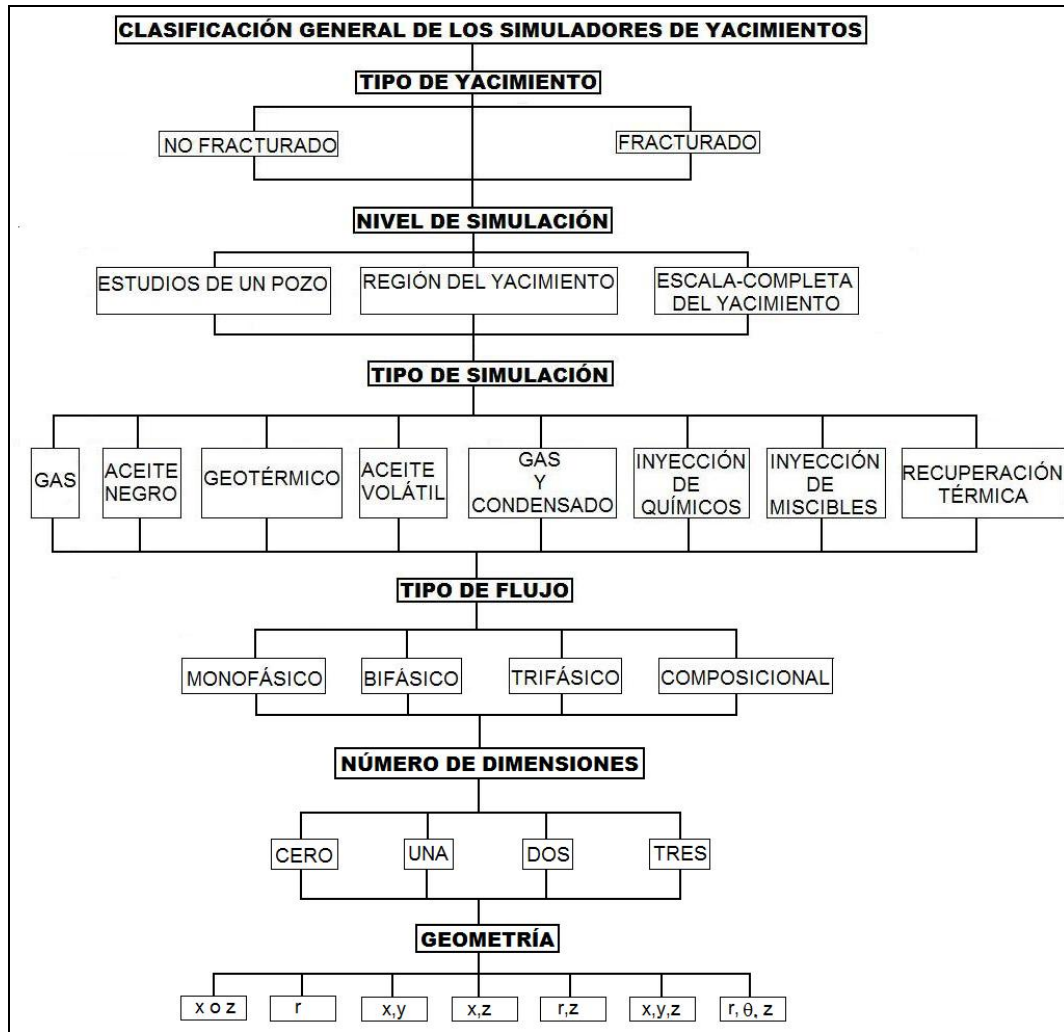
CLASIFICACIÓN GENERAL DE LOS SIMULADORES DE YACIMIENTOS

TIPO DE YACIMIENTO

NO FRACTURADO

FRACTURADO

NIVEL DE SIMULACIÓN

ESTUDIOS DE UN POZO

REGIÓN DEL YACIMIENTO

ESCALA-COMPLETA DEL YACIMIENTO

TIPO DE SIMULACIÓN

GAS

ACEITE NEGRO

GEOTÉRMICO

ACEITE VOLÁTIL

GAS Y CONDENSADO

INYECCIÓN DE QUÍMICOS

INYECCIÓN DE MISCIBLES

RECUPERACIÓN TÉRMICA

TIPO DE FLUJO

MONOFÁSICO

BIFÁSICO

TRIFÁSICO

COMPOSICIONAL

NÚMERO DE DIMENSIONES

CERO

UNA

DOS

TRES

GEOMETRÍA

x o z

r

x,y

x,z

r,z

x,y,z

r, $\theta$, z